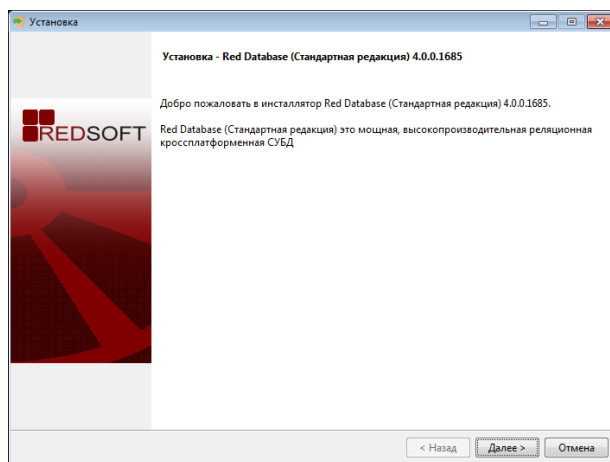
Установка

Установка - Red Database (Стандартная редакция) 4.0.0.1685

Добро пожаловать в инсталлятор Red Database (Стандартная редакция) 4.0.0.1685.

Red Database (Стандартная редакция) это мощная, высокопроизводительная реляционная кроссплатформенная СУБД

REDSOFT

< Назад
Далее >
Отмена